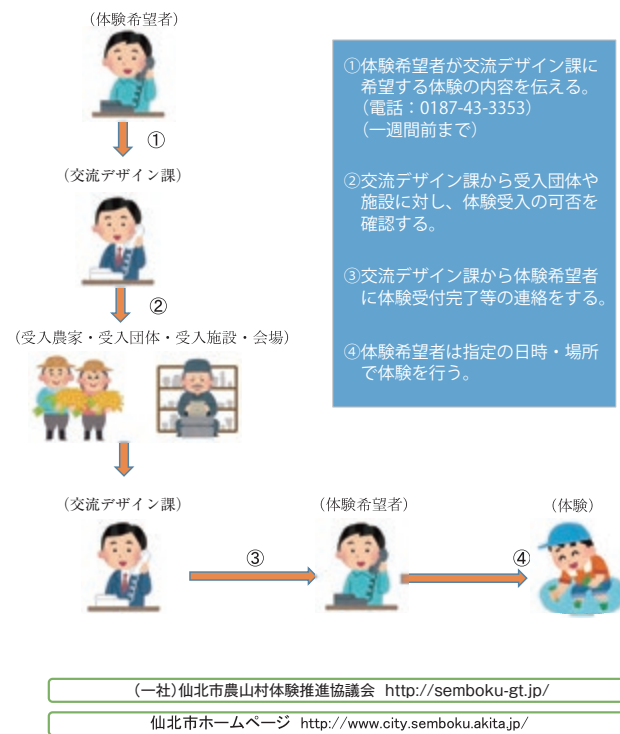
（体験希望者）

①

（交流デザイン課）

②

（受入農家・受入団体・受入施設・会場）

①体験希望者が交流デザイン課に希望する体験の内容を伝える。（電話：0187-43-3353）（一週間前まで）

②交流デザイン課から受入団体や施設に対し、体験受入の可否を確認する。

③交流デザイン課から体験希望者に体験受付完了等の連絡をする。

④体験希望者は指定の日時・場所で体験を行う。

（交流デザイン課）

③

（体験希望者）

④

（体験）

（一社）仙北市農山村体験推進協議会 http://semboku-gt.jp/

仙北市ホームページ http://www.city.semboku.akita.jp/